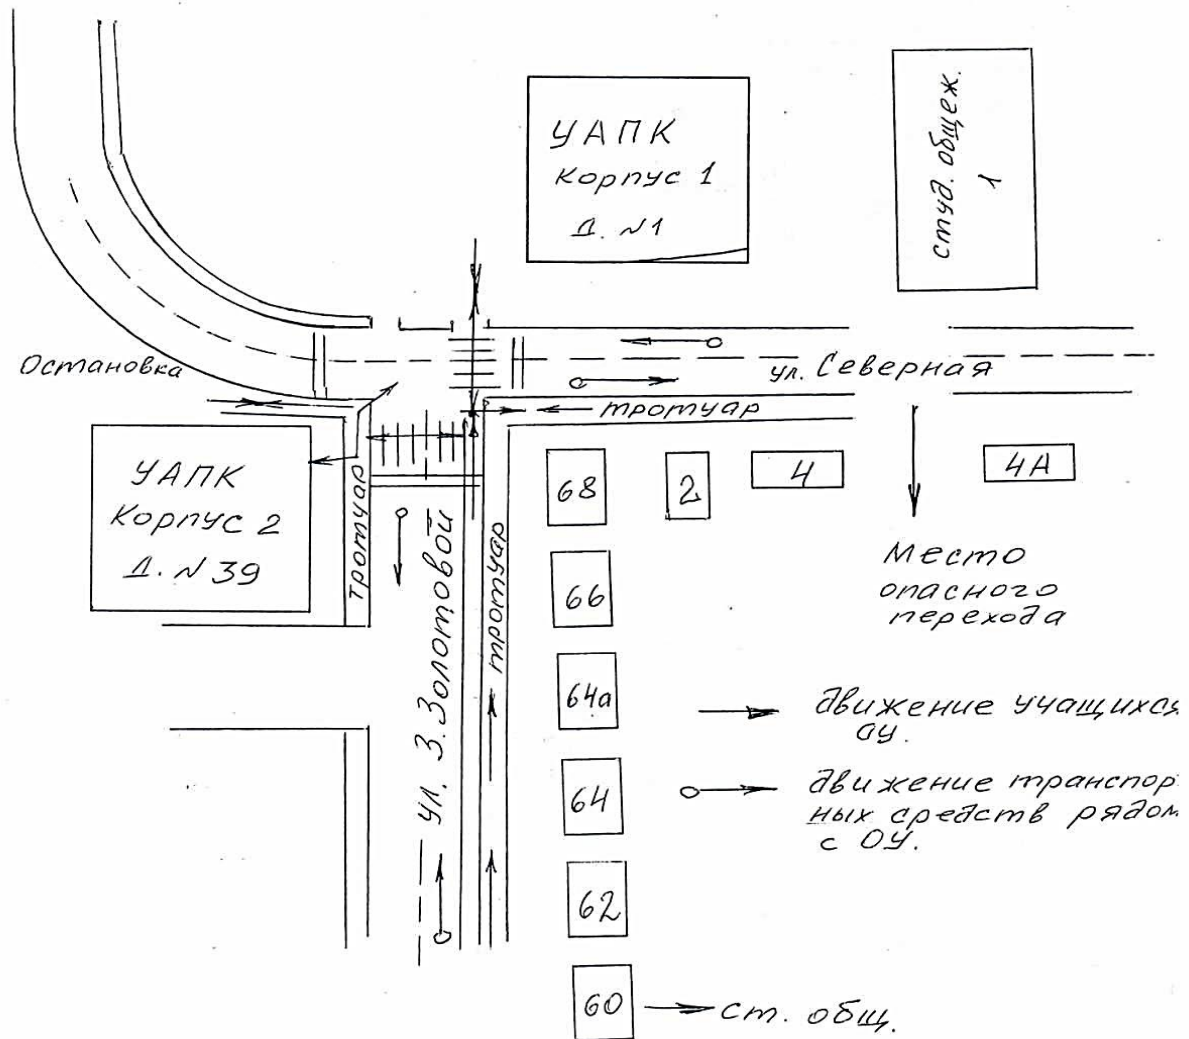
УАПК
Корпус 1
Д. №1

студ. общеж.
1

Остановка

ул. Северная

тротуар

УАПК
Корпус 2
Д. № 39

тротуар

ул. З. Золотовой

тротуар

68

2

4

4А

Место опасного перехода

66

64а

64

62

60

движение учащихся ОУ.

движение транспортных средств рядом с ОУ.

ст. общ.